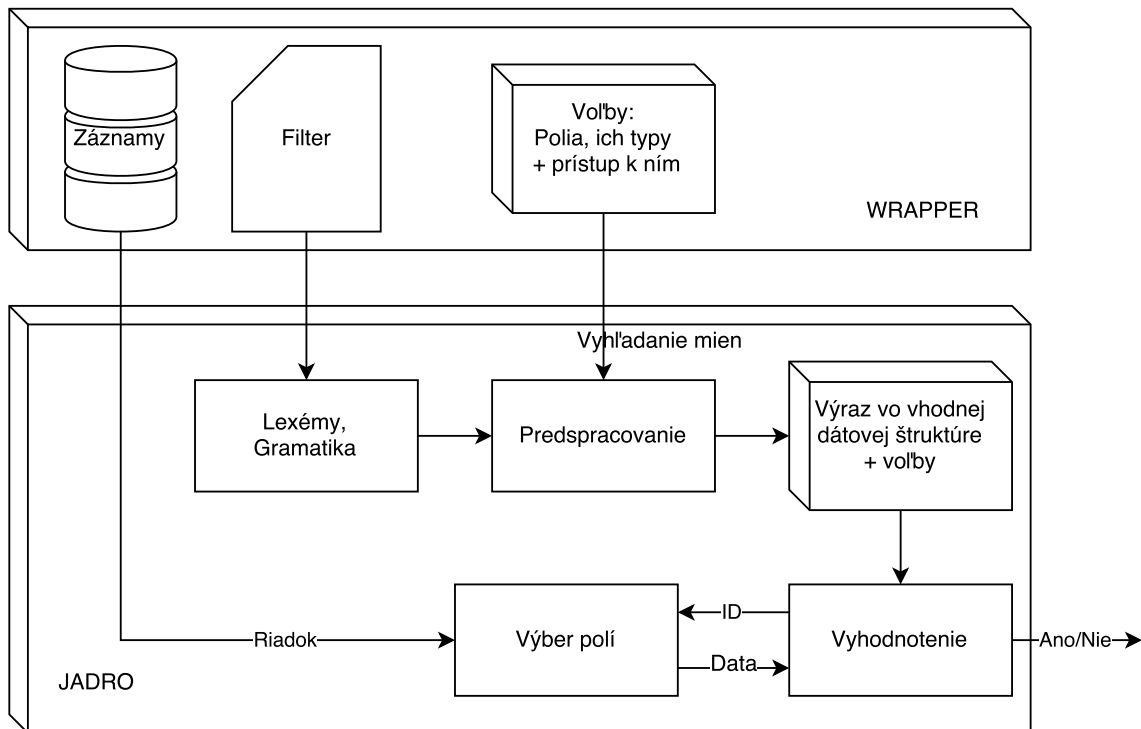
Záznamy

Filter

Voľby:
Polia, ich typy
+ prístup k ním

WRAPPER

Vyhľadanie mien

Lexémy,
Gramatika

Predspracovanie

Výraz vo vhodnej
dátovej štruktúre
+ voľby

ID

Riadok

Výber polí

Vyhodnotenie

Ano/Nie

Data

JADRO